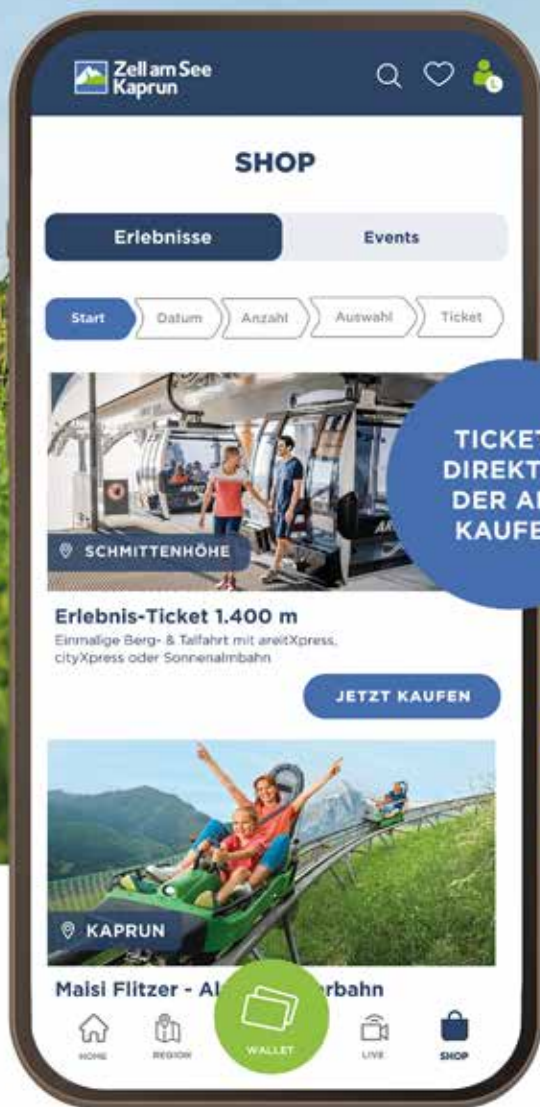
Zell am See Kaprun

SHOP

Erlebnisse

Events

Start

Datum

Anzahl

Auswahl

Ticket

TICKET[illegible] DIREKT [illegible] DER A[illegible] KAUFE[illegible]

SCHMITTENHÖHE

Erlebnis-Ticket 1.400 m

Einmalige Berg- & Talfahrt mit areitXpress, cityXpress oder Sonnenalmbahn

JETZT KAUFEN

KAPRUN

Maisi Flitzer - Al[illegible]rbahn

HOME

REGION

WALLET

LIVE

SHOP